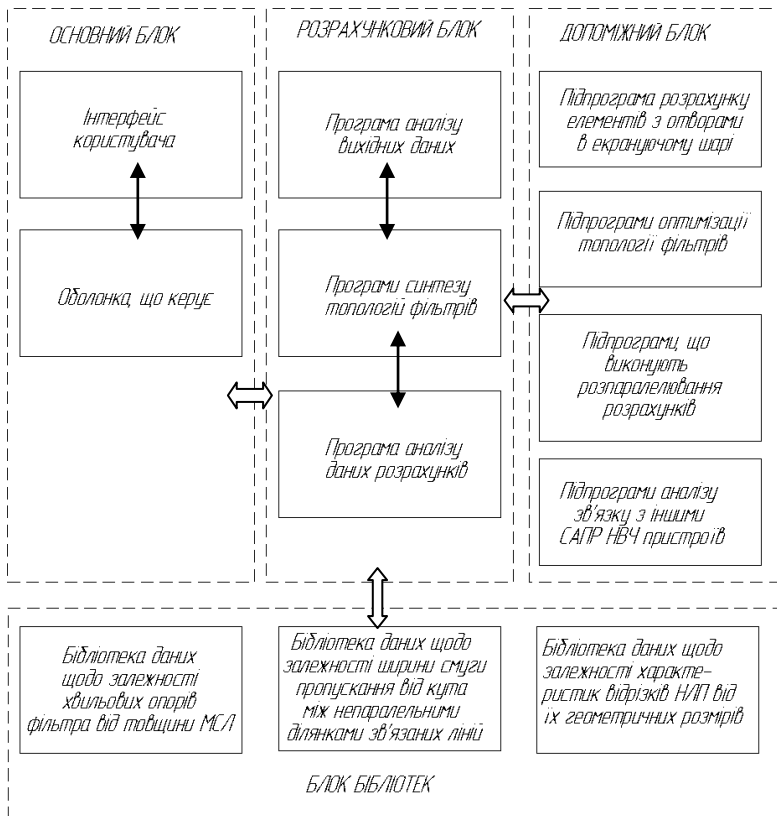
ОСНОВНИЙ БЛОК

Інтерфейс користувача

Оболонка, що керує

РОЗРАХУНКОВИЙ БЛОК

Програма аналізу вихідних даних

Програми синтезу топологій фільтрів

Програма аналізу даних розрахунків

ДОПОМІЖНИЙ БЛОК

Підпрограма розрахунку елементів з отворами в екрануючому шарі

Підпрограми оптимізації топології фільтрів

Підпрограми, що виконують розпаралелювання розрахунків

Підпрограми аналізу зв'язку з іншими САПР НВЧ пристроїв

Бібліотека даних щодо залежності хвильових опорів фільтра від товщини МСЛ

Бібліотека даних щодо залежності ширини смуги пропускання від кута між непаралельними ділянками зв'язаних ліній

Бібліотека даних щодо залежності характеристик відрізків НЛП від їх геометричних розмірів

БЛОК БІБЛІОТЕК